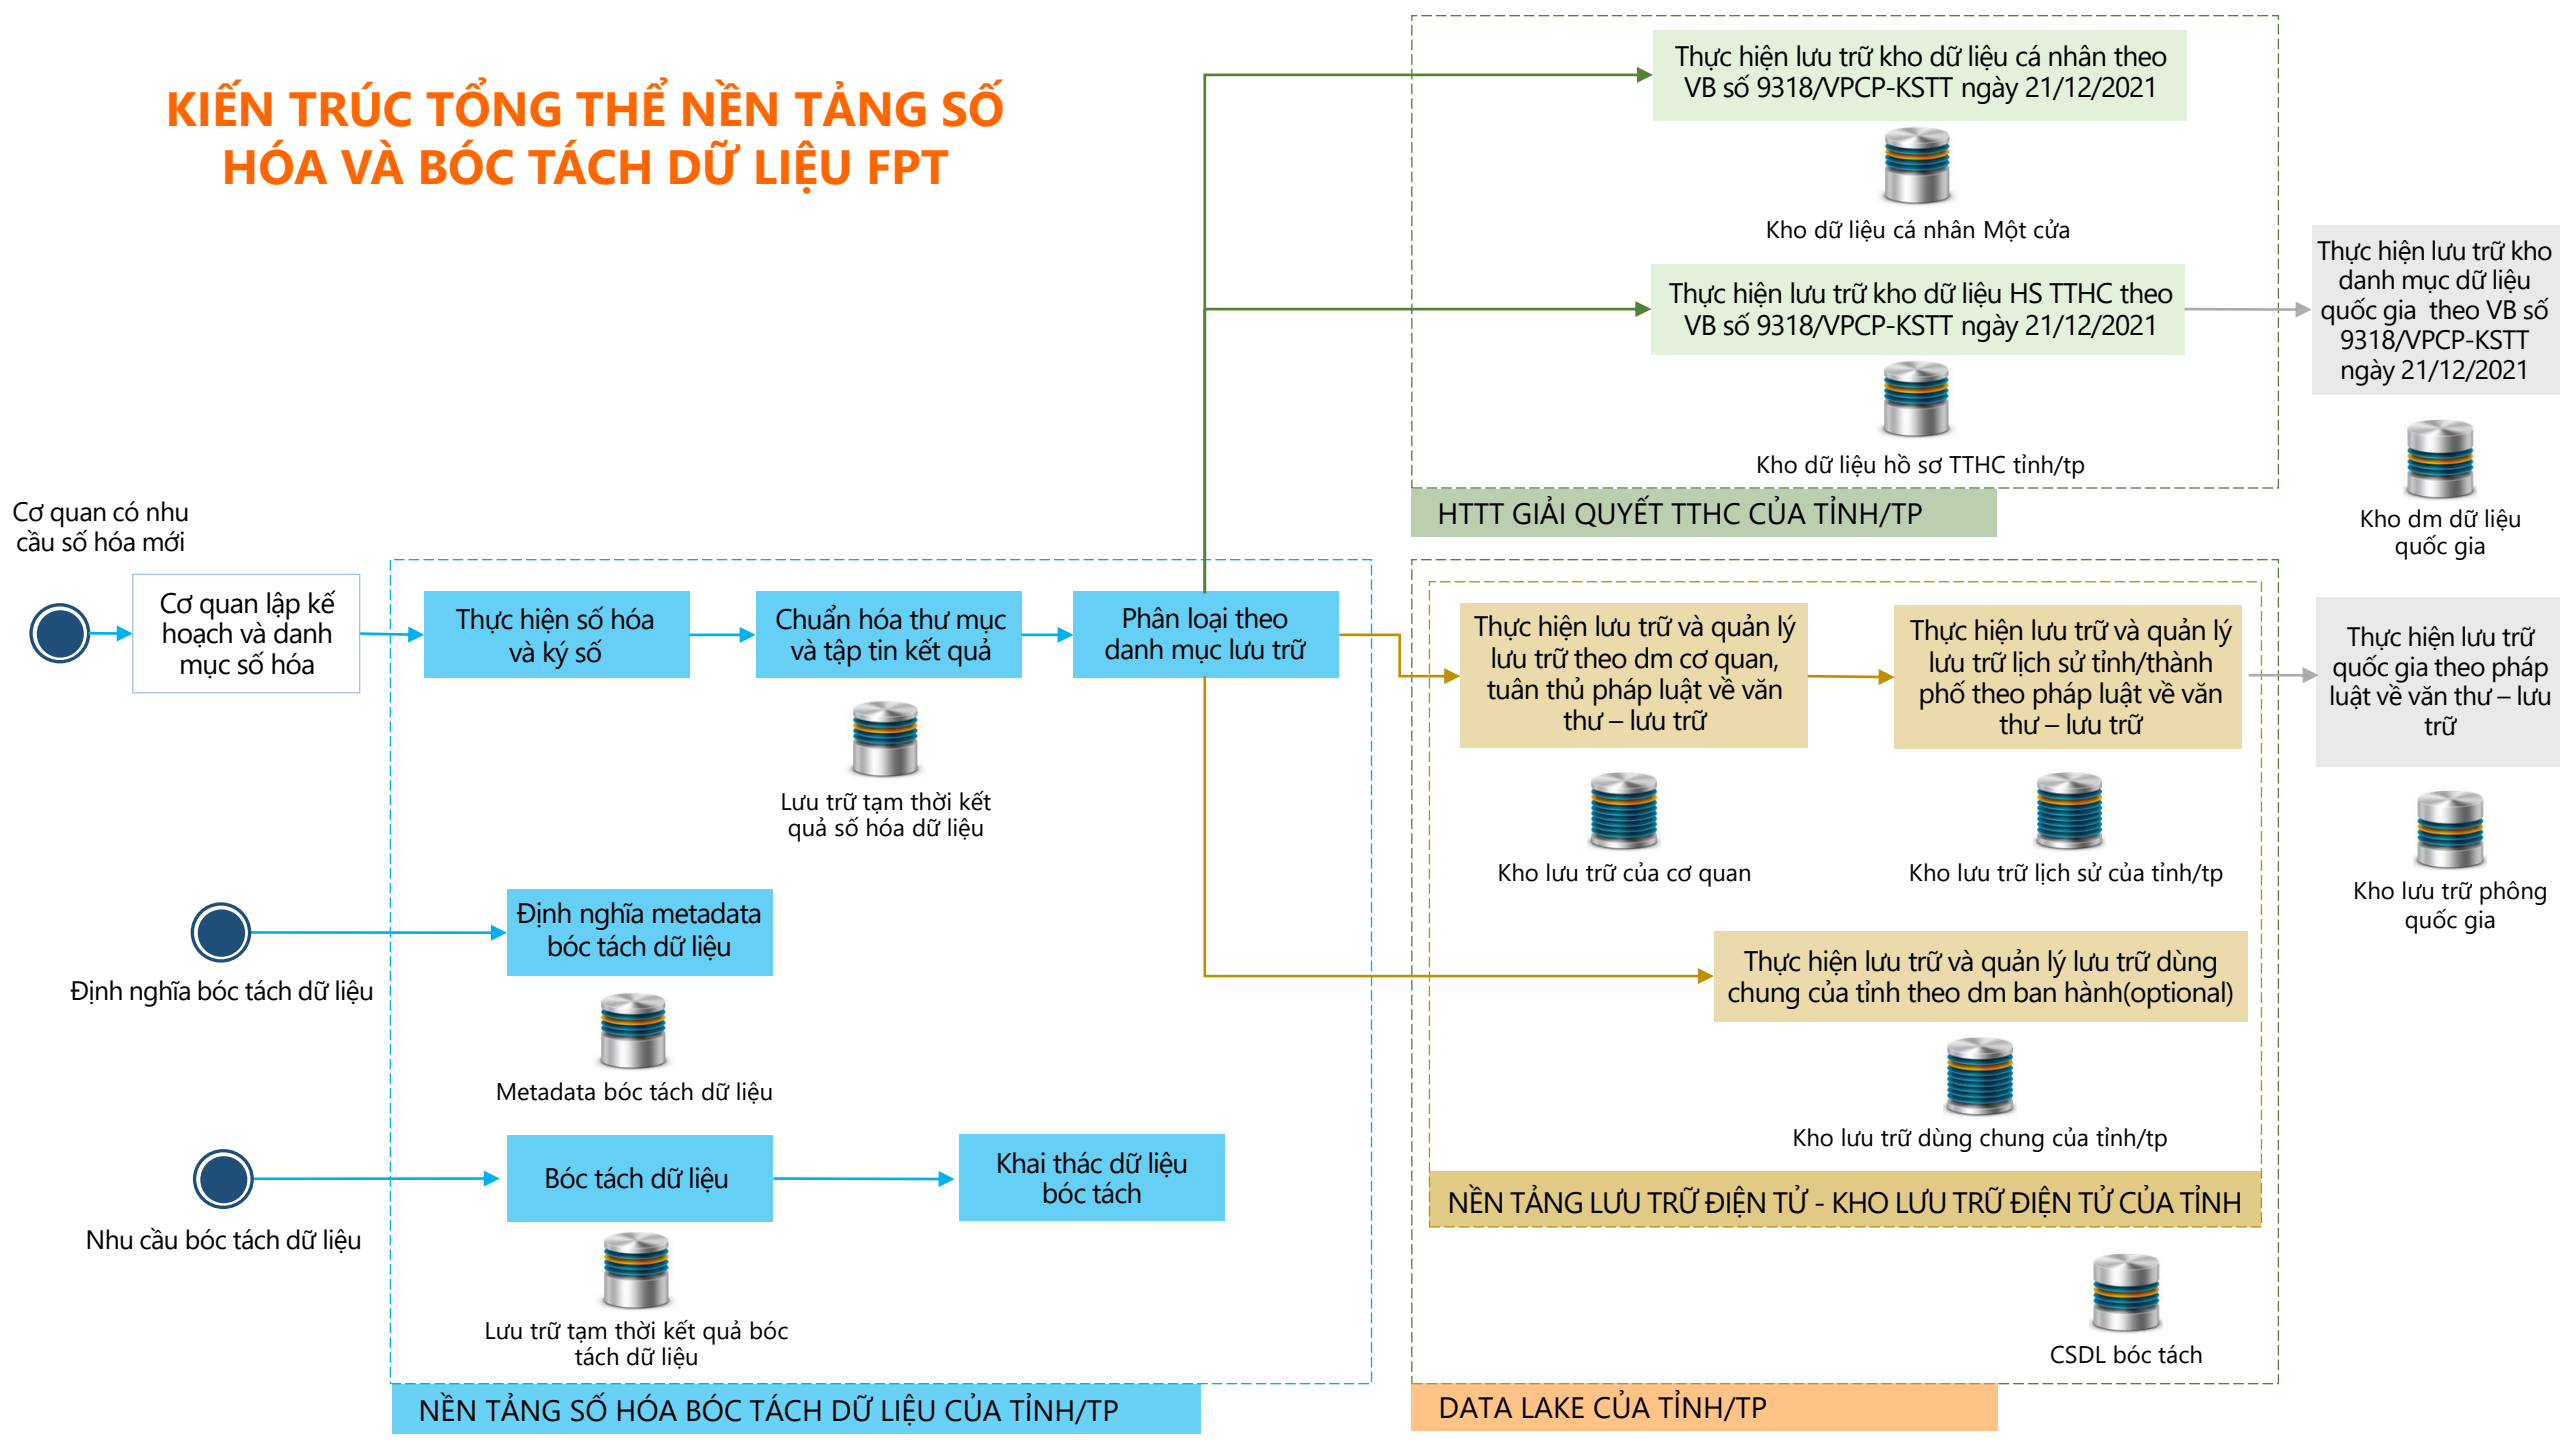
KIẾN TRÚC TỔNG THỂ NỀN TẢNG SỐ HÓA VÀ BÓC TÁCH DỮ LIỆU FPT

Thực hiện lưu trữ kho dữ liệu cá nhân theo VB số 9318/VPCP-KSTT ngày 21/12/2021

Kho dữ liệu cá nhân Một cửa

Thực hiện lưu trữ kho dữ liệu HS TTHC theo VB số 9318/VPCP-KSTT ngày 21/12/2021

Kho dữ liệu hồ sơ TTHC tỉnh/tp

HTTT GIẢI QUYẾT TTHC CỦA TỈNH/TP

Thực hiện lưu trữ kho danh mục dữ liệu quốc gia theo VB số 9318/VPCP-KSTT ngày 21/12/2021

Kho dm dữ liệu quốc gia

Cơ quan có nhu cầu số hóa mới

Cơ quan lập kế hoạch và danh mục số hóa

Thực hiện số hóa và ký số

Chuẩn hóa thư mục và tập tin kết quả

Phân loại theo danh mục lưu trữ

Lưu trữ tạm thời kết quả số hóa dữ liệu

Thực hiện lưu trữ và quản lý lưu trữ theo dm cơ quan, tuân thủ pháp luật về văn thư – lưu trữ

Thực hiện lưu trữ và quản lý lưu trữ lịch sử tỉnh/thành phố theo pháp luật về văn thư – lưu trữ

Thực hiện lưu trữ quốc gia theo pháp luật về văn thư – lưu trữ

Kho lưu trữ của cơ quan

Kho lưu trữ lịch sử của tỉnh/tp

Kho lưu trữ phông quốc gia

Định nghĩa metadata bóc tách dữ liệu

Định nghĩa bóc tách dữ liệu

Metadata bóc tách dữ liệu

Thực hiện lưu trữ và quản lý lưu trữ dùng chung của tỉnh theo dm ban hành(optional)

Kho lưu trữ dùng chung của tỉnh/tp

Bóc tách dữ liệu

Khai thác dữ liệu bóc tách

Nhu cầu bóc tách dữ liệu

NỀN TẢNG LƯU TRỮ ĐIỆN TỬ - KHO LƯU TRỮ ĐIỆN TỬ CỦA TỈNH

Lưu trữ tạm thời kết quả bóc tách dữ liệu

CSDL bóc tách

NỀN TẢNG SỐ HÓA BÓC TÁCH DỮ LIỆU CỦA TỈNH/TP

DATA LAKE CỦA TỈNH/TP